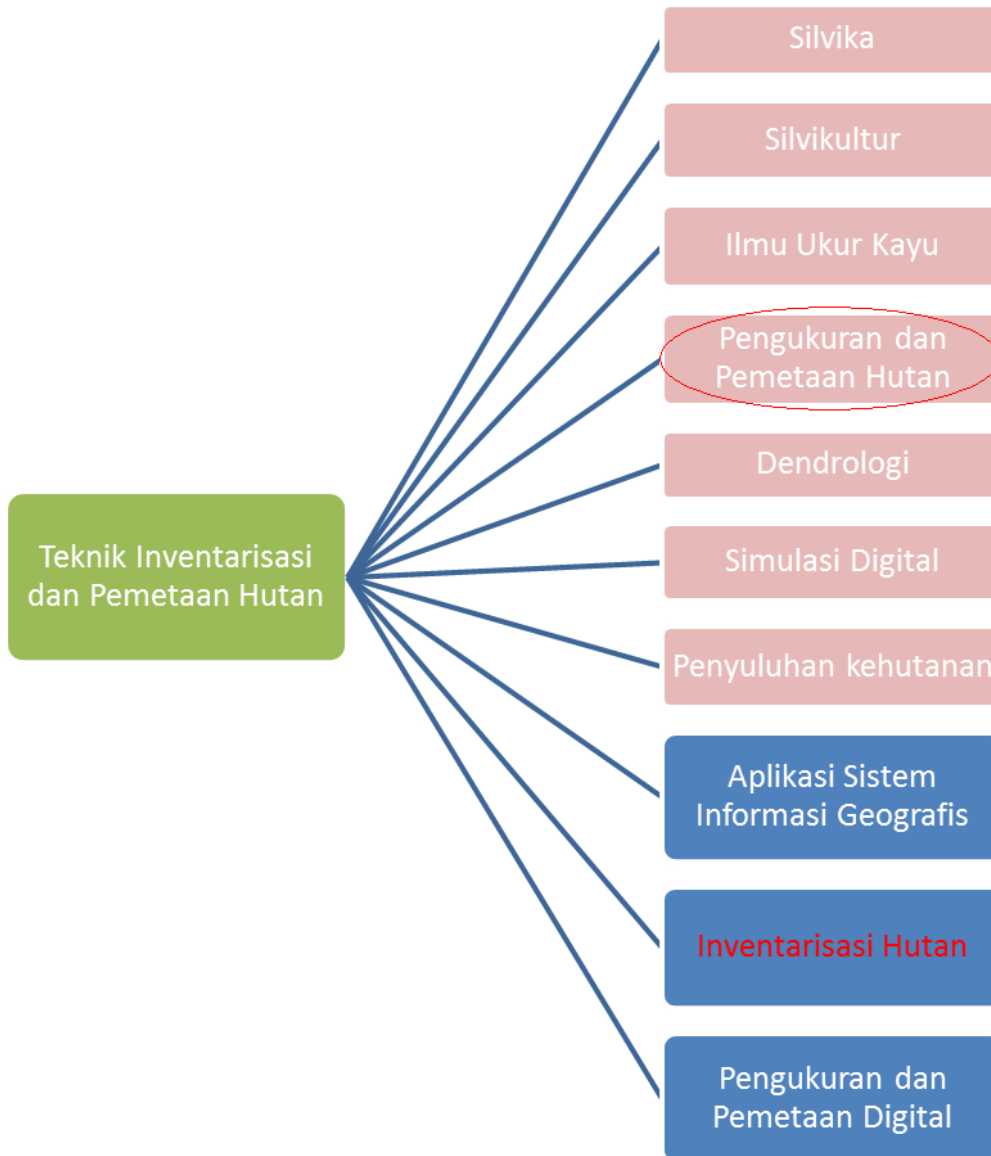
Teknik Inventarisasi dan Pemetaan Hutan

Silvika

Silvikultur

Ilmu Ukur Kayu

Pengukuran dan Pemetaan Hutan

Dendrologi

Simulasi Digital

Penyuluhan kehutanan

Aplikasi Sistem Informasi Geografis

Inventarisasi Hutan

Pengukuran dan Pemetaan Digital